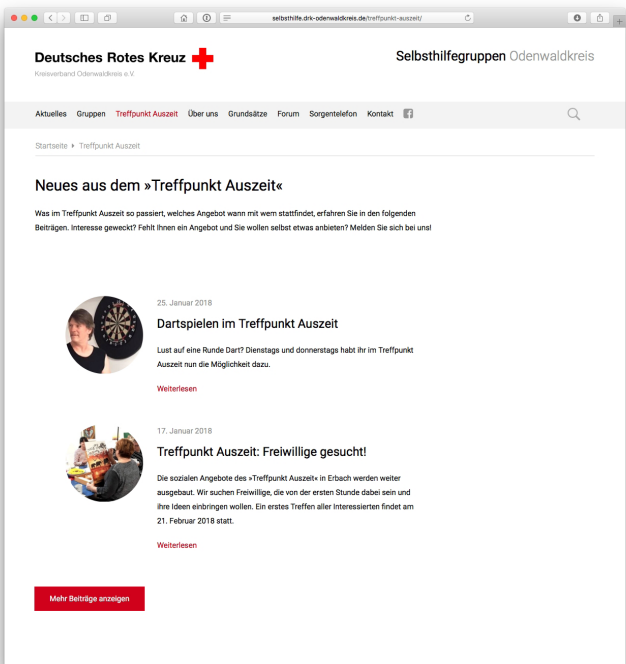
selbsthilfe.drk-odenwaldkreis.de/treffpunkt-auszeit/

Deutsches Rotes Kreuz
Kreisverband Odenwaldkreis e.V.

Selbsthilfegruppen Odenwaldkreis

Aktuelles Gruppen Treffpunkt Auszeit Über uns Grundsätze Forum Sorgentelefon Kontakt

Startseite ▸ Treffpunkt Auszeit

Neues aus dem »Treffpunkt Auszeit«

Was im Treffpunkt Auszeit so passiert, welches Angebot wann mit wem stattfindet, erfahren Sie in den folgenden Beiträgen. Interesse geweckt? Fehlt Ihnen ein Angebot und Sie wollen selbst etwas anbieten? Melden Sie sich bei uns!

25. Januar 2018

Dartspielen im Treffpunkt Auszeit

Lust auf eine Runde Dart? Dienstags und donnerstags habt ihr im Treffpunkt Auszeit nun die Möglichkeit dazu.

Weiterlesen

17. Januar 2018

Treffpunkt Auszeit: Freiwillige gesucht!

Die sozialen Angebote des »Treffpunkt Auszeit« in Erbach werden weiter ausgebaut. Wir suchen Freiwillige, die von der ersten Stunde dabei sein und ihre Ideen einbringen wollen. Ein erstes Treffen aller Interessierten findet am 21. Februar 2018 statt.

Weiterlesen

Mehr Beiträge anzeigen